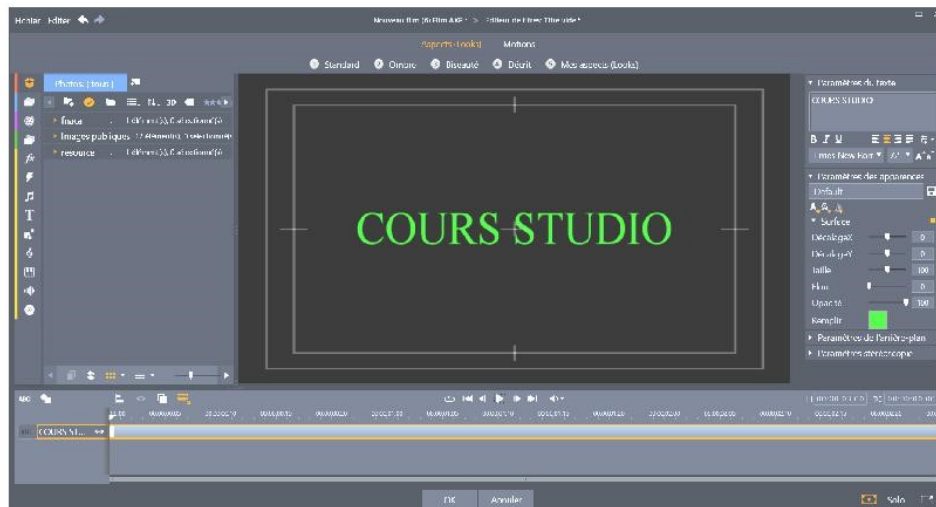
Fichier Éditer

Nouveau film (6 Film AVI) > Éditeur de titres Titre vide*

Aspects (Looks) Motions

Standard Ombre Biseauté Décrit Mes aspects (Looks)

Photos (Tous)

Image Images publiques ressource

COURS STUDIO

Paramètres du texte

COURS STUDIO

B I U

Times New Roman

Paramètres des apparences

Default

Surface

Décalage X 0

Décalage Y 0

Taille 100

Flou 0

Opacité 100

Remplir

Paramètres de l'arrière-plan

Paramètres stéréoscopie

COURS ST...

OK Annuler

Solo